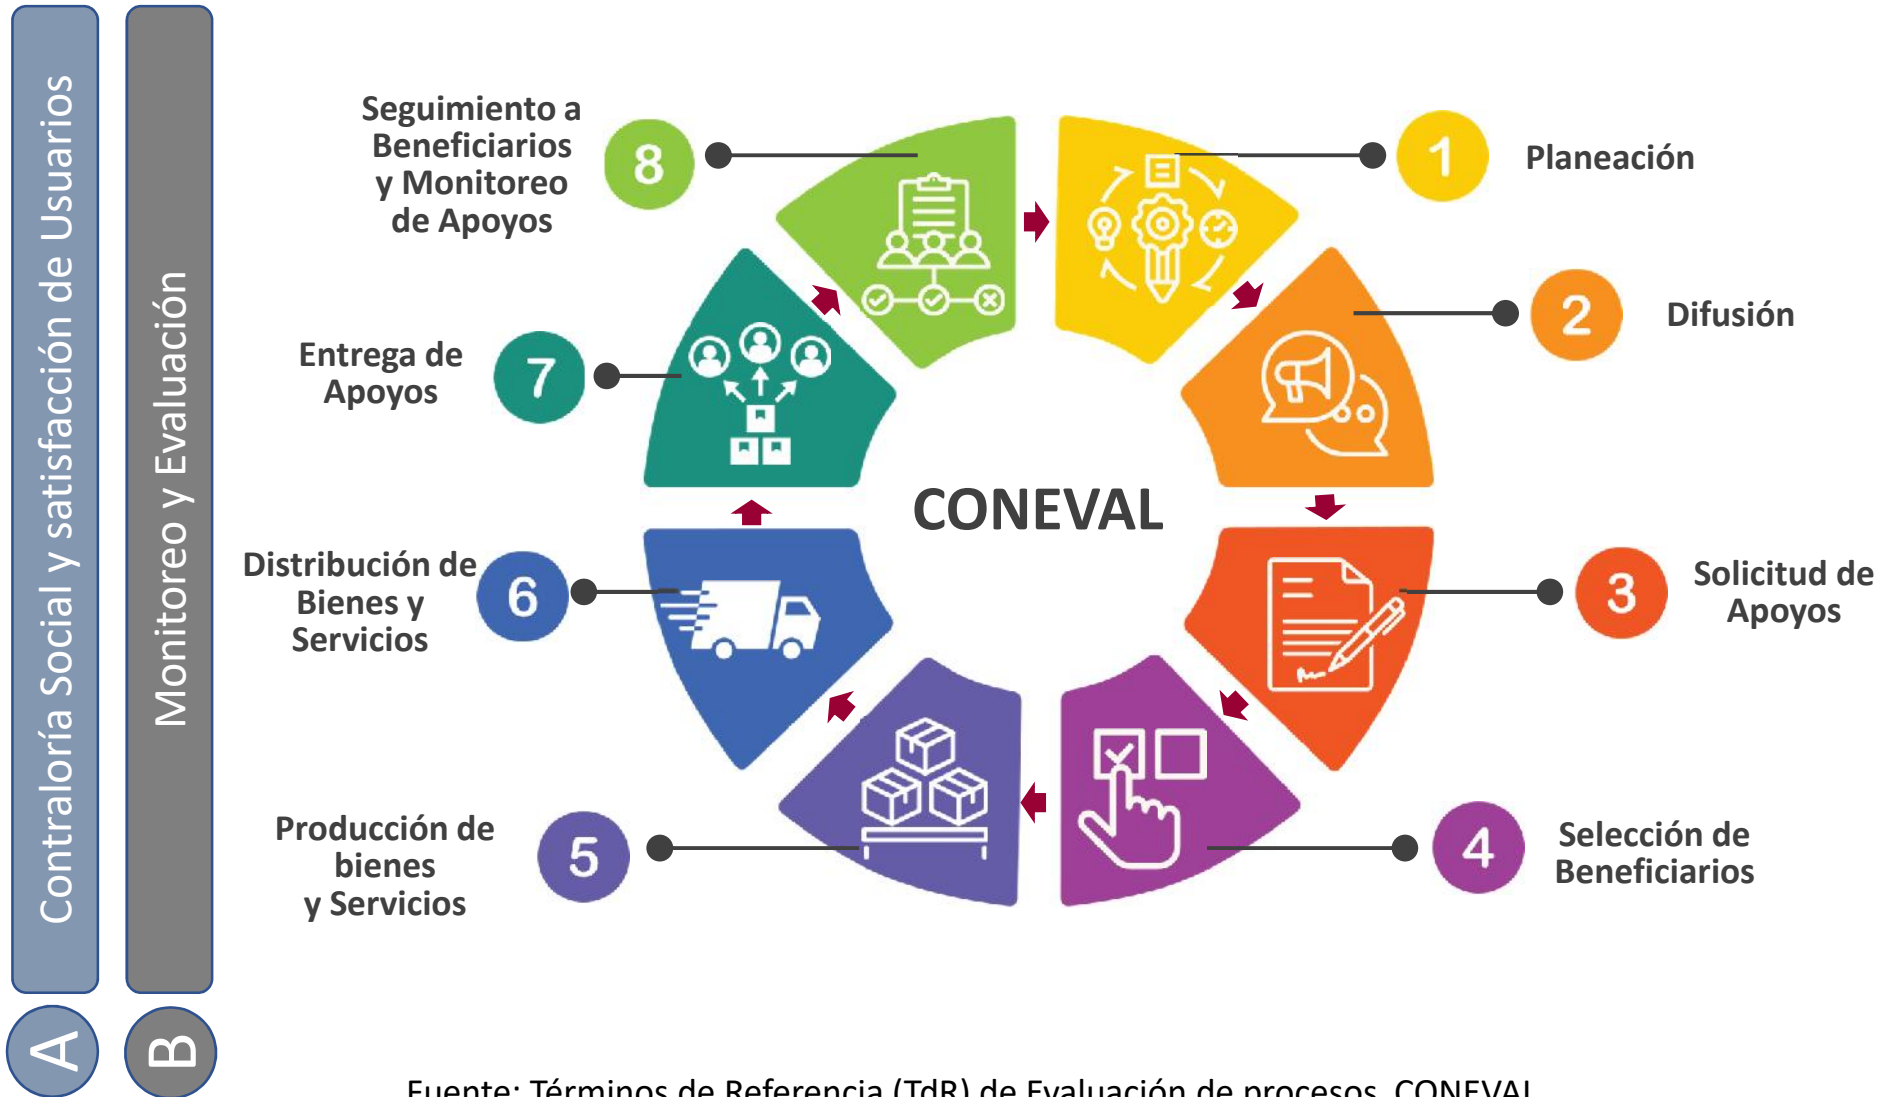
Contraloría Social y satisfacción de Usuarios

Monitoreo y Evaluación

A

B

Seguimiento a Beneficiarios y Monitoreo de Apoyos

8

1

Planeación

2

Difusión

Entrega de Apoyos

7

CONEVAL

Distribución de Bienes y Servicios

6

3

Solicitud de Apoyos

Producción de bienes y Servicios

5

4

Selección de Beneficiarios

Fuente: Términos de Referencia (TdR) de Evaluación de procesos, CONEVAL